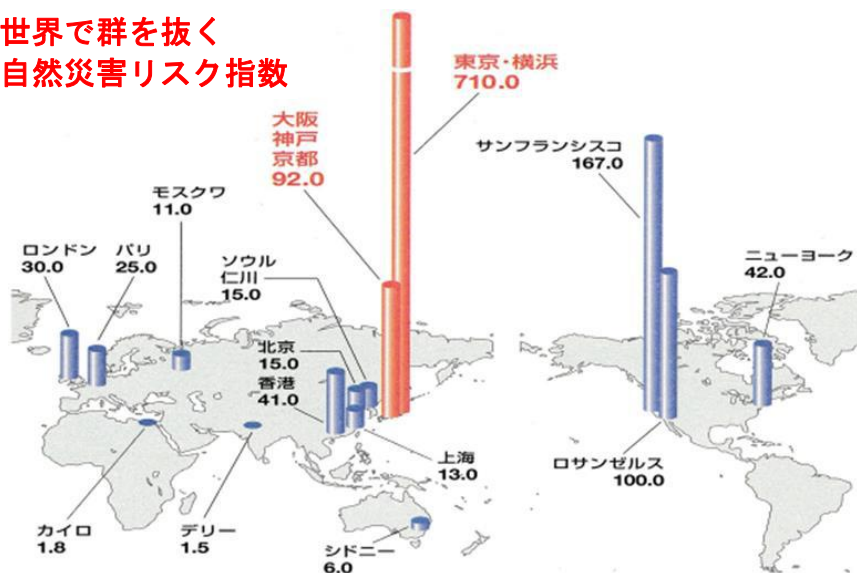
世界で群を抜く
自然災害リスク指数

東京・横浜
710.0

大阪
神戸
京都
92.0

サンフランシスコ
167.0

モスクワ
11.0

ロンドン
30.0

パリ
25.0

ソウル
仁川
15.0

ニューヨーク
42.0

北京
15.0

香港
41.0

上海
13.0

ロサンゼルス
100.0

カイロ
1.8

デリー
1.5

シドニー
6.0